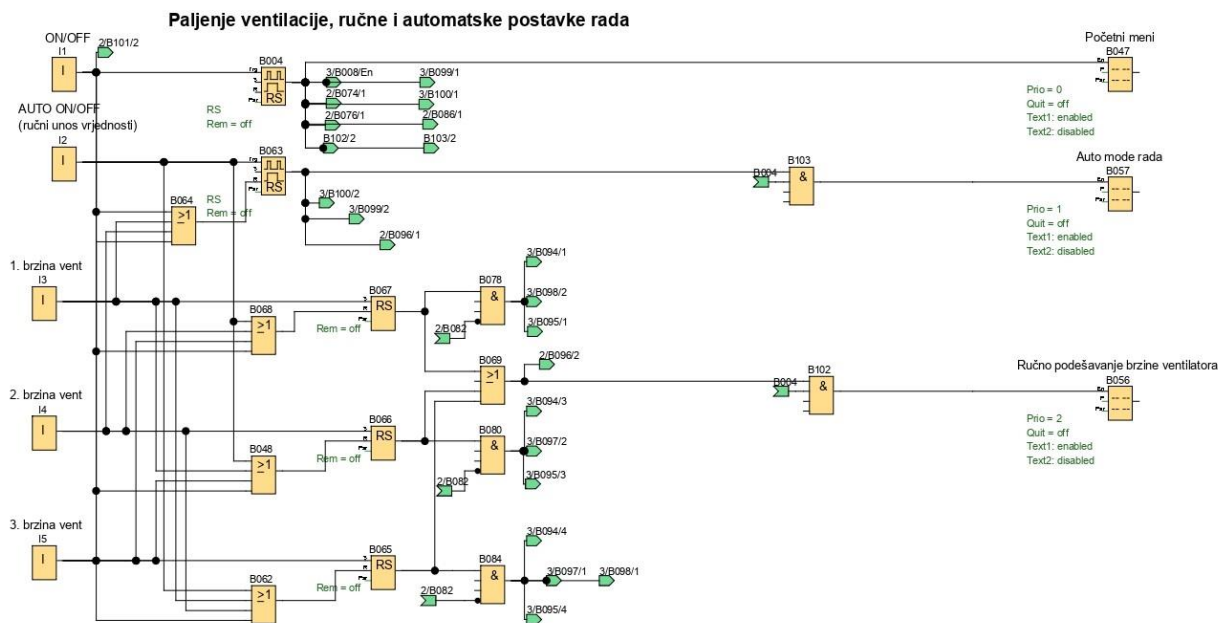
Paljenje ventilacije, ručne i automatske postavke rada

ON/OFF
I1
2/B101/2
B004
RS
Rem = off
3/B008/En
3/B099/1
2/B074/1
3/B100/1
2/B076/1
2/B086/1
B102/2
B103/2

Početni meni
B047
Prio = 0
Quit = off
Text1: enabled
Text2: disabled

AUTO ON/OFF
(ručni unos vrjednosti)
I2
B063
RS
Rem = off
B064
$\geq 1$
3/B100/2
3/B099/2
2/B096/1
B004
B103
&

Auto mode rada
B057
Prio = 1
Quit = off
Text1: enabled
Text2: disabled

1. brzina vent
I3
B068
$\geq 1$
Rem = off
B067
RS
B078
&
3/B094/1
3/B098/2
3/B095/1
2/B082
B069
$\geq 1$
2/B096/2

2. brzina vent
I4
B048
$\geq 1$
Rem = off
B066
RS
B080
&
3/B094/3
3/B097/2
3/B095/3
2/B082
B004
B102
&

Ručno podešavanje brzine ventilatora
B056
Prio = 2
Quit = off
Text1: enabled
Text2: disabled

3. brzina vent
I5
B062
$\geq 1$
Rem = off
B065
RS
B084
&
3/B094/4
3/B097/1
3/B098/1
2/B082
3/B095/4